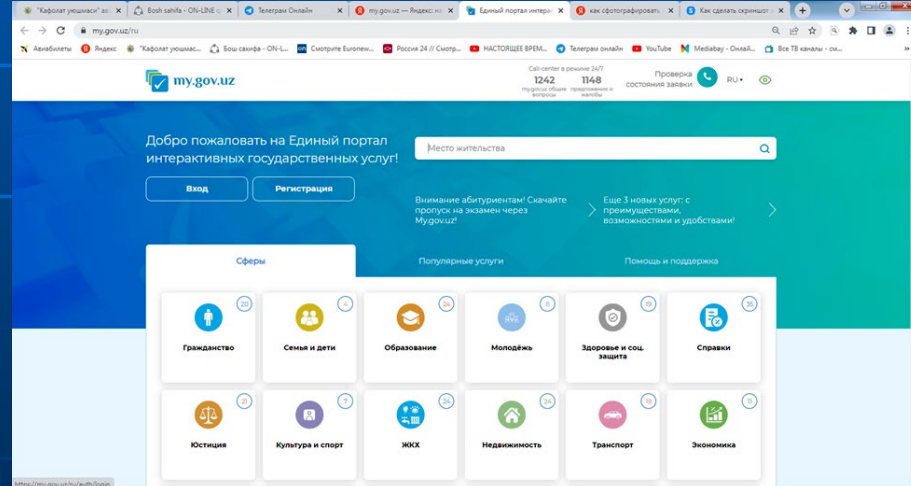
"Кафолат уюшмаси" ая | Bosh sahifa - ON-LINE | Телеграм Онлайн | my.gov.uz — Яндекс: на | Единый портал интерак | как сфотографироват | Как сделать скриншот

my.gov.uz/ru

Авиабилеты | Яндекс | "Кафолат уюшмас... | Бош сахифа - ON-L... | Смотрите Europen... | Россия 24 // Смотр... | НАСТОЯЩЕЕ ВРЕМ... | Телеграм онлайн | YouTube | Mediabay - Онлайн... | Все ТВ каналы - см...

my.gov.uz

Call-center в режиме 24/7
1242 my.gov.uz общие вопросы
1148 предложения и жалобы

Проверка состояния заявки

RU

Добро пожаловать на Единый портал интерактивных государственных услуг!

Место жительства

Вход

Регистрация

Внимание абитуриентам! Скачайте пропуск на экзамен через Mygov.uz!

Еще 3 новых услуг: с преимуществами, возможностями и удобствами!

Сферы

Популярные услуги

Помощь и поддержка

20
Гражданство

4
Семья и дети

24
Образование

6
Молодёжь

18
Здоровье и соц. защита

35
Справки

21
Юстиция

7
Культура и спорт

24
ЖКХ

24
Недвижимость

19
Транспорт

11
Экономика

https://my.gov.uz/ru/auth/login